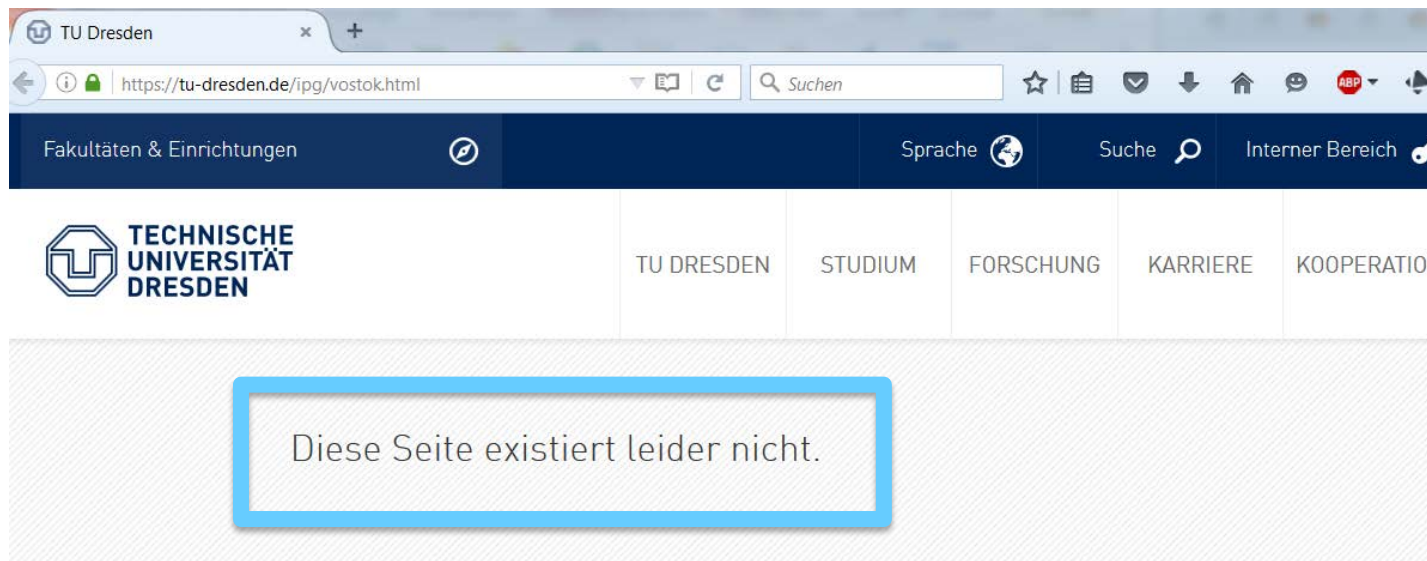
TU Dresden ×
+
https://tu-dresden.de/ipg/vostok.html
Suchen
ABP
Fakultäten & Einrichtungen
Sprache
Suche
Interner Bereich
TECHNISCHE UNIVERSITÄT DRESDEN
TU DRESDEN
STUDIUM
FORSCHUNG
KARRIERE
KOOPERATIO

Diese Seite existiert leider nicht.